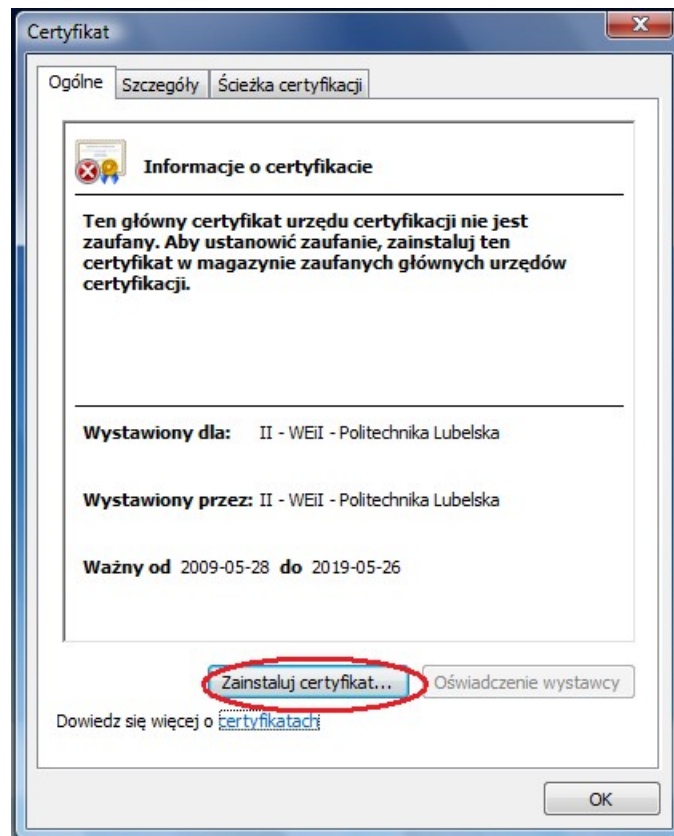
Certyfikat

Ogólne | Szczegóły | Ścieżka certyfikacji

Informacje o certyfikacie

Ten główny certyfikat urzędu certyfikacji nie jest zaufany. Aby ustanowić zaufanie, zainstaluj ten certyfikat w magazynie zaufanych głównych urzędów certyfikacji.

Wystawiony dla: II - WEiI - Politechnika Lubelska

Wystawiony przez: II - WEiI - Politechnika Lubelska

Ważny od 2009-05-28 do 2019-05-26

Zainstaluj certyfikat... | Oświadczenie wystawcy

Dowiedz się więcej o certyfikatach

OK